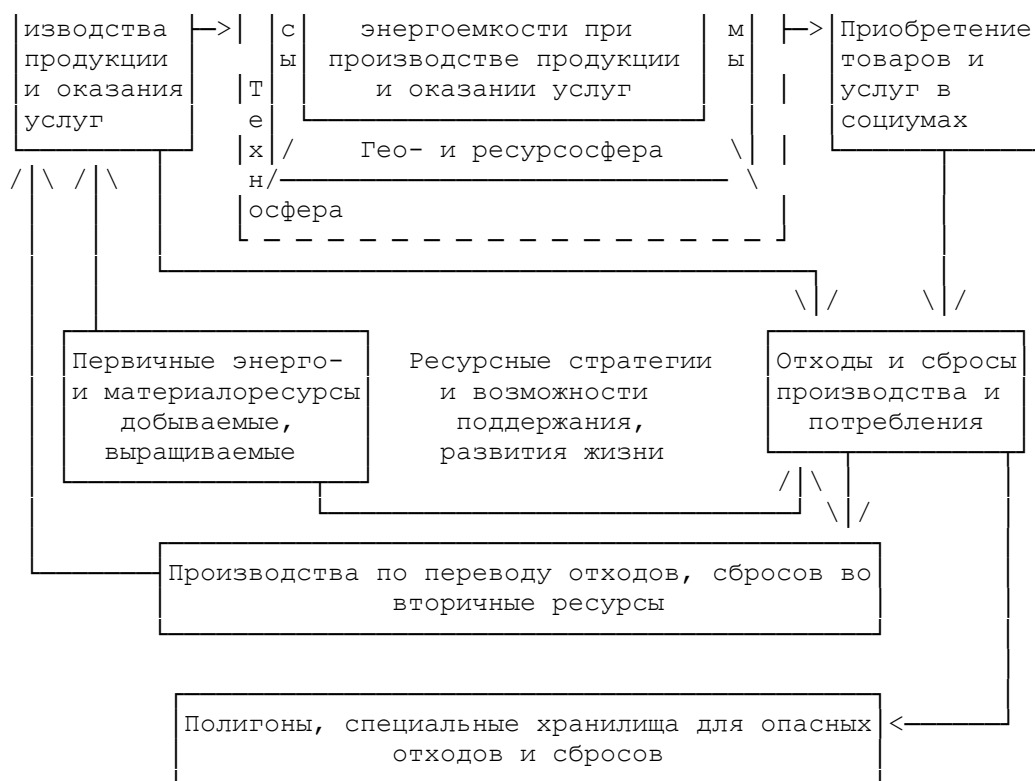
изводства продукции и оказания услуг

с ы

энергоемкости при производстве продукции и оказании услуг

м ы

Приобретение товаров и услуг в социумах

Т е х н осфера

Гео- и ресурсосфера

Первичные энерго- и материалоресурсы добываемые, выращиваемые

Ресурсные стратегии и возможности поддержания, развития жизни

Отходы и сбросы производства и потребления

Производства по переводу отходов, сбросов во вторичные ресурсы

Полигоны, специальные хранилища для опасных отходов и сбросов